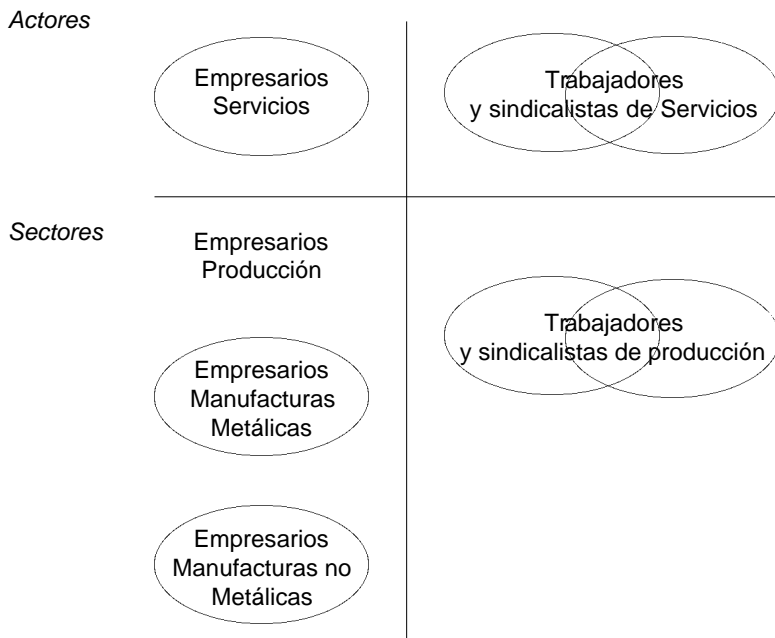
Actores

Empresarios Servicios

Trabajadores y sindicalistas de Servicios

Sectores

Empresarios Producción

Trabajadores y sindicalistas de producción

Empresarios Manufacturas Metálicas

Empresarios Manufacturas no Metálicas